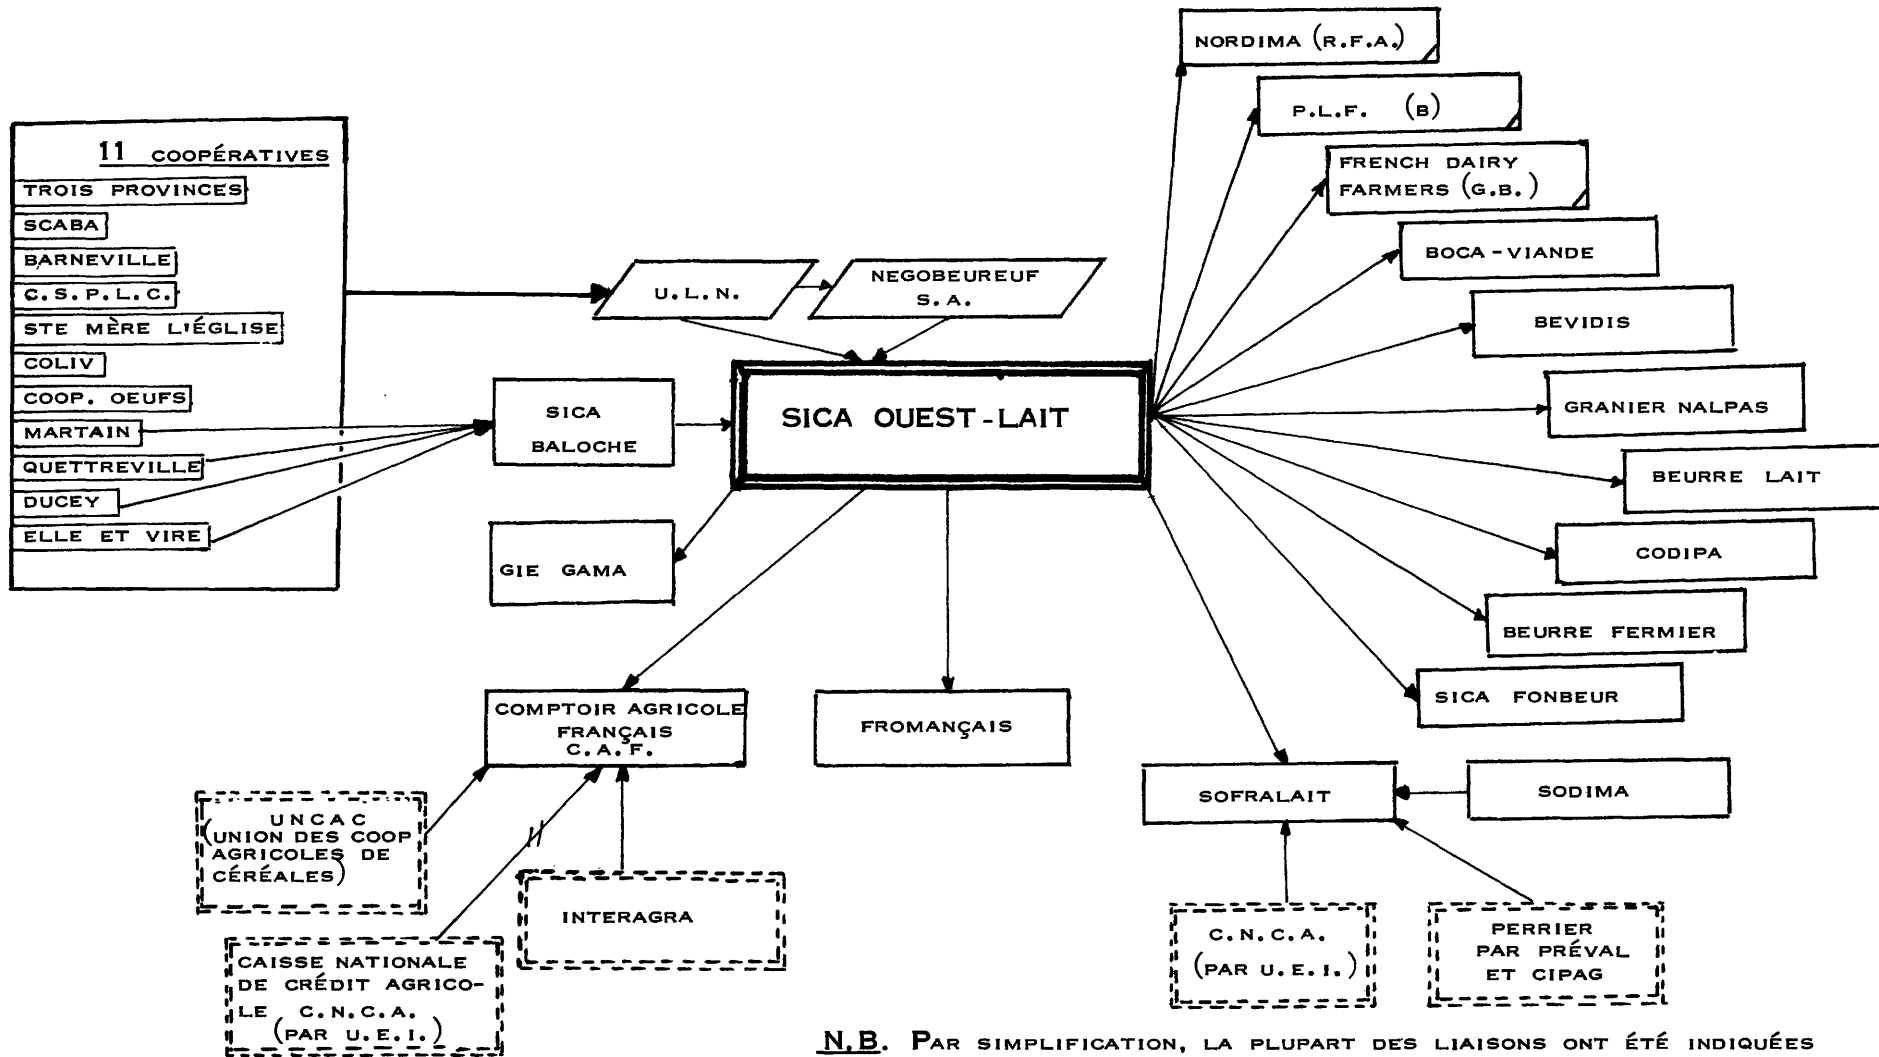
NORDIMA (R.F.A.)

P.L.F. (B)

FRENCH DAIRY FARMERS (G.B.)

BOCA - VIANDE

BEVIDIS

GRANIER NALPAS

BEURRE LAIT

CODIPA

BEURRE FERMIER

SICA FONBEUR

11 COOPÉRATIVES
TROIS PROVINCES
SCABA
BARNEVILLE
C.S.P.L.C.
STE MÈRE L'ÉGLISE
COLIV
COOP. OEUFS
MARTAIN
QUETTREVILLE
DUCEY
ELLE ET VIRE

U.L.N.

NEGOBEUREUF S.A.

SICA BALOCHE

SICA OUEST-LAIT

GIE GAMA

COMPTOIR AGRICOLE FRANÇAIS C.A.F.

FROMANÇAIS

SOFRALAIT

SODIMA

UNCAC (UNION DES COOP AGRICOLES DE CÉRÉALES)

INTERAGRA

CAISSE NATIONALE DE CRÉDIT AGRICOLE C.N.C.A. (PAR U.E.I.)

C.N.C.A. (PAR U.E.I.)

PERRIER PAR PRÉVAL ET CIPAG

N.B. PAR SIMPLIFICATION, LA PLUPART DES LIAISONS ONT ÉTÉ INDIQUÉES